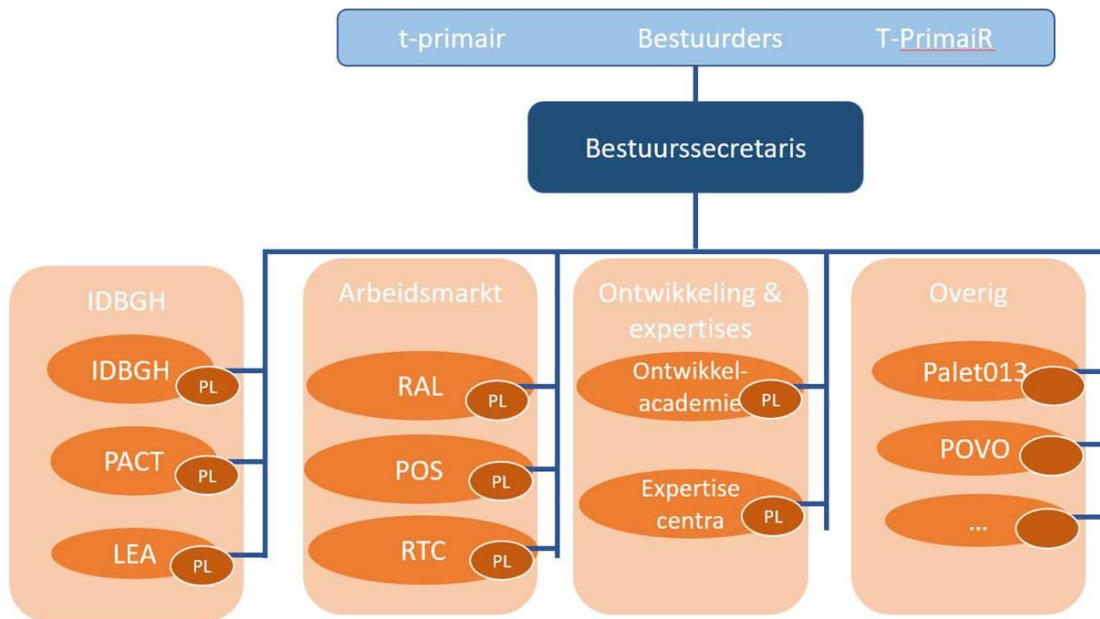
t-primair Bestuurders T-PrimaiR

Bestuurssecretaris

IDBGH
IDBGH PL
PACT PL
LEA PL

Arbeidsmarkt
RAL PL
POS PL
RTC PL

Ontwikkeling & expertises
Ontwikkel-academie PL
Expertise centra PL

Overig
Palet013
POVO
...